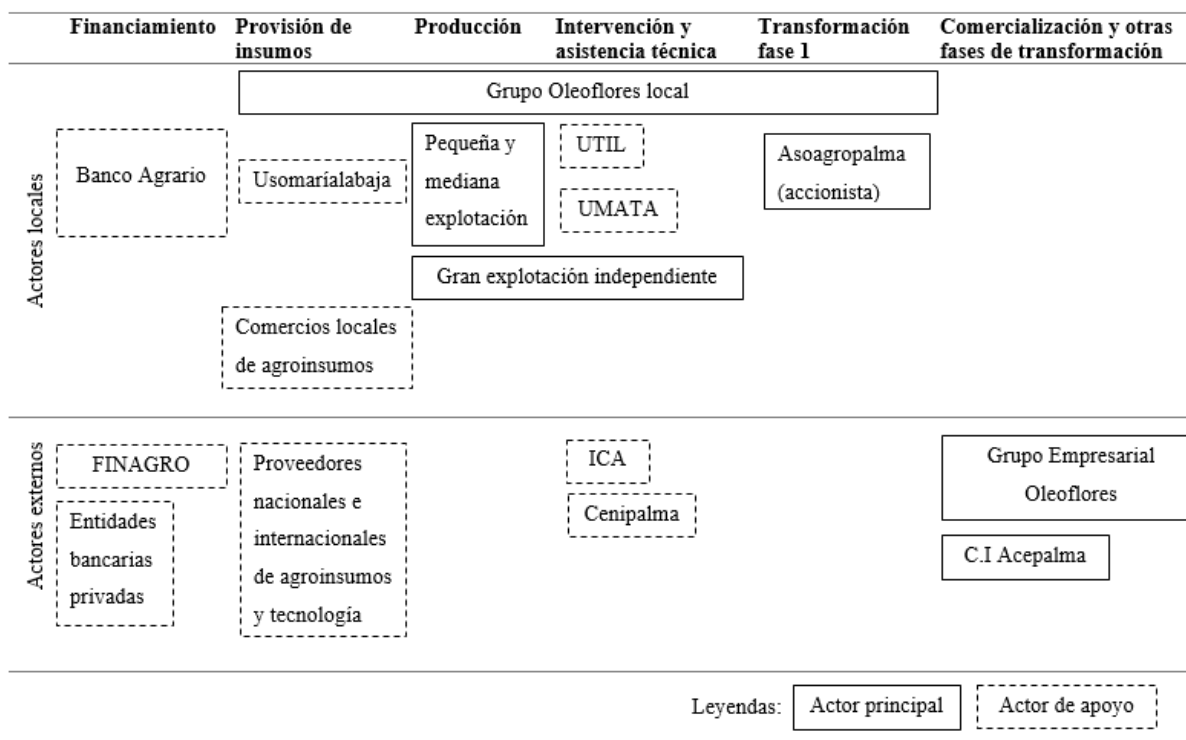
Financiamiento | Provisión de insumos | Producción | Intervención y asistencia técnica | Transformación fase 1 | Comercialización y otras fases de transformación

Actores locales

Grupo Oleoflores local

Banco Agrario

Usomarialabaja

Pequeña y mediana explotación

UTIL

UMATA

Asoagropalma (accionista)

Gran explotación independiente

Comercios locales de agroinsumos

Actores externos

FINAGRO

Entidades bancarias privadas

Proveedores nacionales e internacionales de agroinsumos y tecnología

ICA

Cenipalma

Grupo Empresarial Oleoflores

C.I Acepalma

Leyendas: Actor principal Actor de apoyo